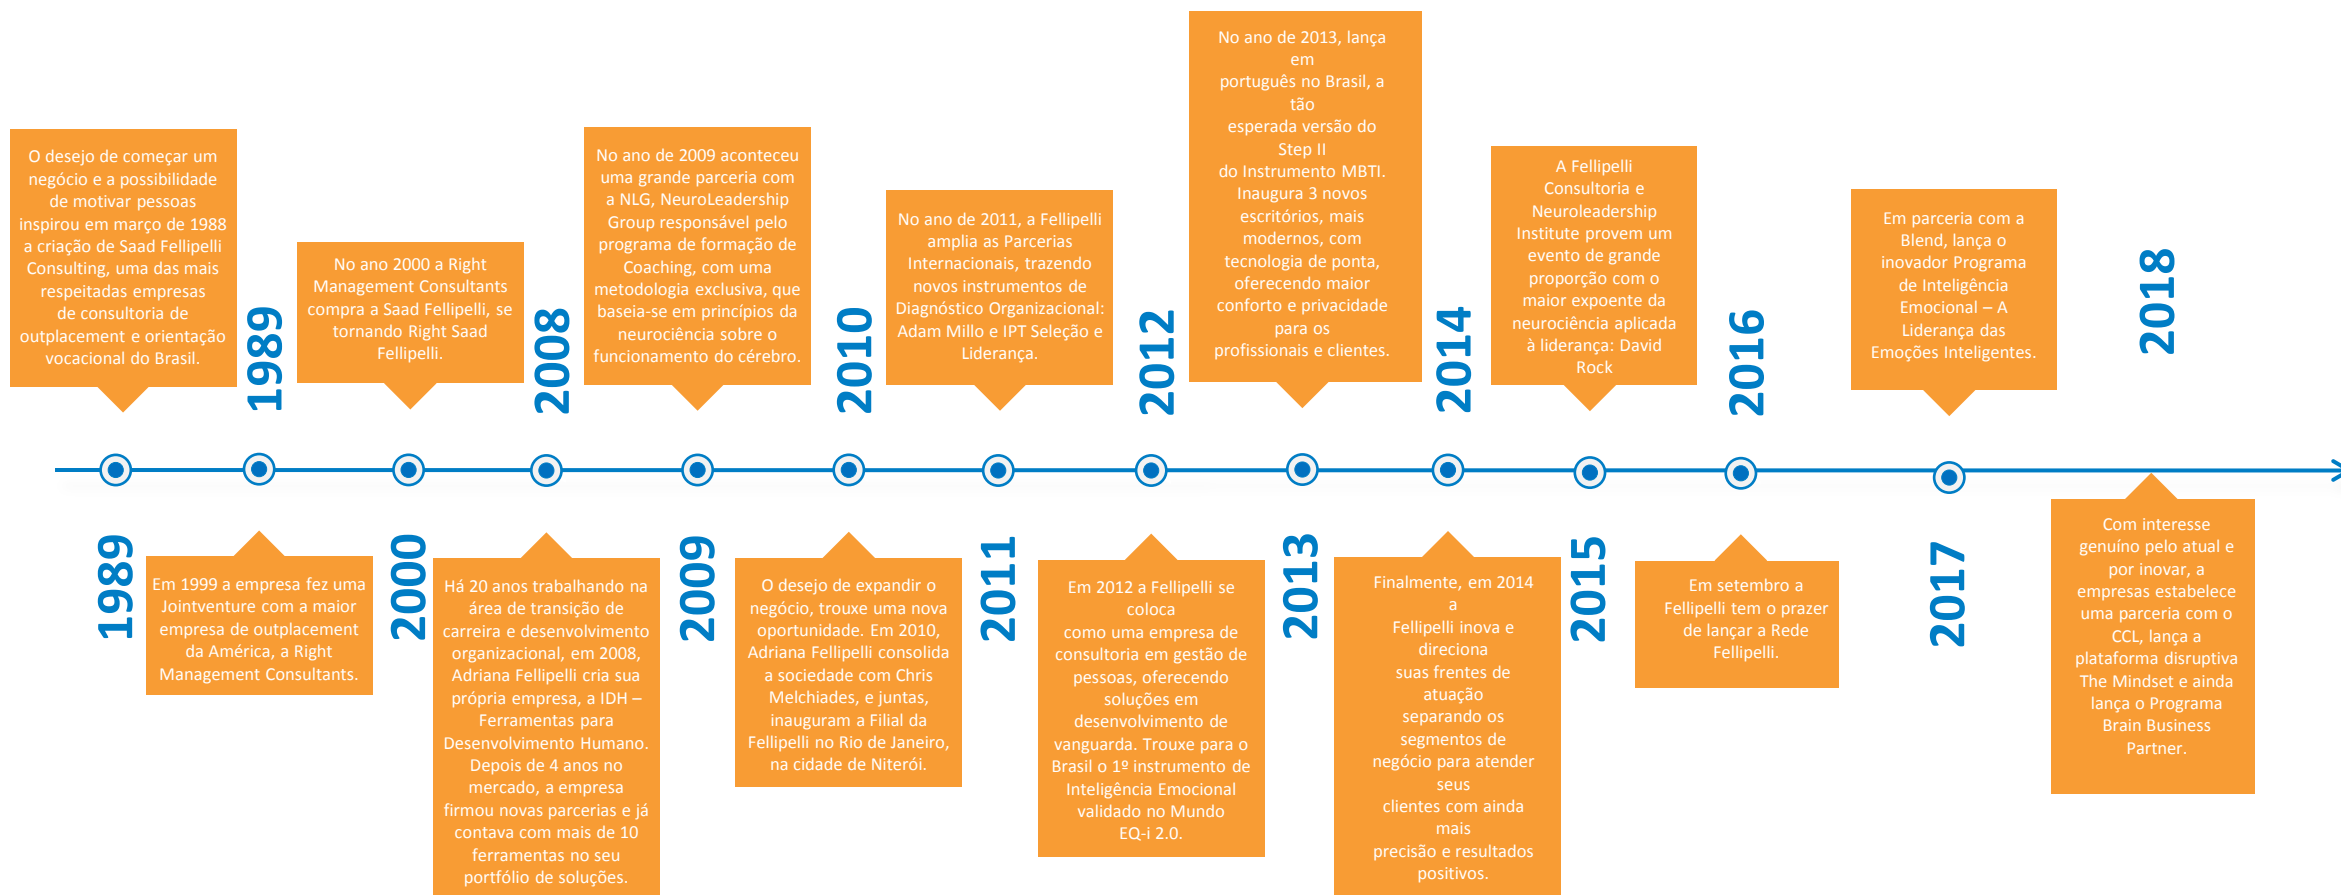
O desejo de começar um negócio e a possibilidade de motivar pessoas inspirou em março de 1988 a criação de Saad Fellipelli Consulting, uma das mais respeitadas empresas de consultoria de outplacement e orientação vocacional do Brasil.

1989

1989

Em 1999 a empresa fez uma Jointventure com a maior empresa de outplacement da América, a Right Management Consultants.

No ano 2000 a Right Management Consultants compra a Saad Fellipelli, se tornando Right Saad Fellipelli.

2000

2008

Há 20 anos trabalhando na área de transição de carreira e desenvolvimento organizacional, em 2008, Adriana Fellipelli cria sua própria empresa, a IDH – Ferramentas para Desenvolvimento Humano. Depois de 4 anos no mercado, a empresa firmou novas parcerias e já contava com mais de 10 ferramentas no seu portfólio de soluções.

No ano de 2009 aconteceu uma grande parceria com a NLG, NeuroLeadership Group responsável pelo programa de formação de Coaching, com uma metodologia exclusiva, que baseia-se em princípios da neurociência sobre o funcionamento do cérebro.

2009

2010

O desejo de expandir o negócio, trouxe uma nova oportunidade. Em 2010, Adriana Fellipelli consolida a sociedade com Chris Melchiades, e juntas, inauguram a Filial da Fellipelli no Rio de Janeiro, na cidade de Niterói.

No ano de 2011, a Fellipelli amplia as Parcerias Internacionais, trazendo novos instrumentos de Diagnóstico Organizacional: Adam Millo e IPT Seleção e Liderança.

2011

2012

Em 2012 a Fellipelli se coloca como uma empresa de consultoria em gestão de pessoas, oferecendo soluções em desenvolvimento de vanguarda. Trouxe para o Brasil o 1º instrumento de Inteligência Emocional validado no Mundo EQ-i 2.0.

No ano de 2013, lança em português no Brasil, a tão esperada versão do Step II do Instrumento MBTI. Inaugura 3 novos escritórios, mais modernos, com tecnologia de ponta, oferecendo maior conforto e privacidade para os profissionais e clientes.

2013

2014

Finalmente, em 2014 a Fellipelli inova e direciona suas frentes de atuação separando os segmentos de negócio para atender seus clientes com ainda mais precisão e resultados positivos.

A Fellipelli Consultoria e Neuroleadership Institute provem um evento de grande proporção com o maior expoente da neurociência aplicada à liderança: David Rock

2015

2016

Em setembro a Fellipelli tem o prazer de lançar a Rede Fellipelli.

Em parceria com a Blend, lança o inovador Programa de Inteligência Emocional – A Liderança das Emoções Inteligentes.

2017

2018

Com interesse genuíno pelo atual e por inovar, a empresas estabelece uma parceria com o CCL, lança a plataforma disruptiva The Mindset e ainda lança o Programa Brain Business Partner.